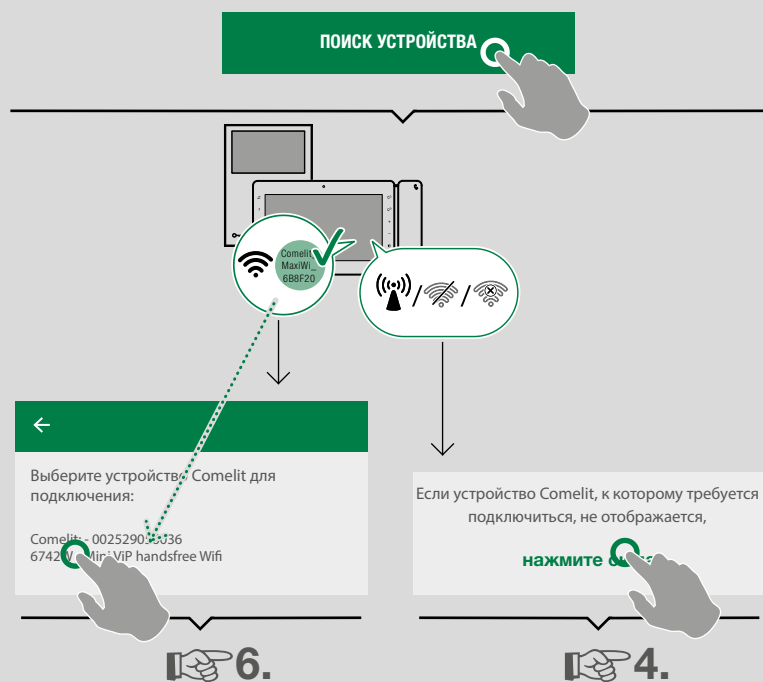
ПОИСК УСТРОЙСТВА

Comelit MaxiWi_ 6B8F20

/ /

←

Выберите устройство Comelit для подключения:

Comelit - 0025290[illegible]036
6742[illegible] Mini ViP handsfree Wifi

Если устройство Comelit, к которому требуется подключиться, не отображается,

нажмите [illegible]

6.

4.